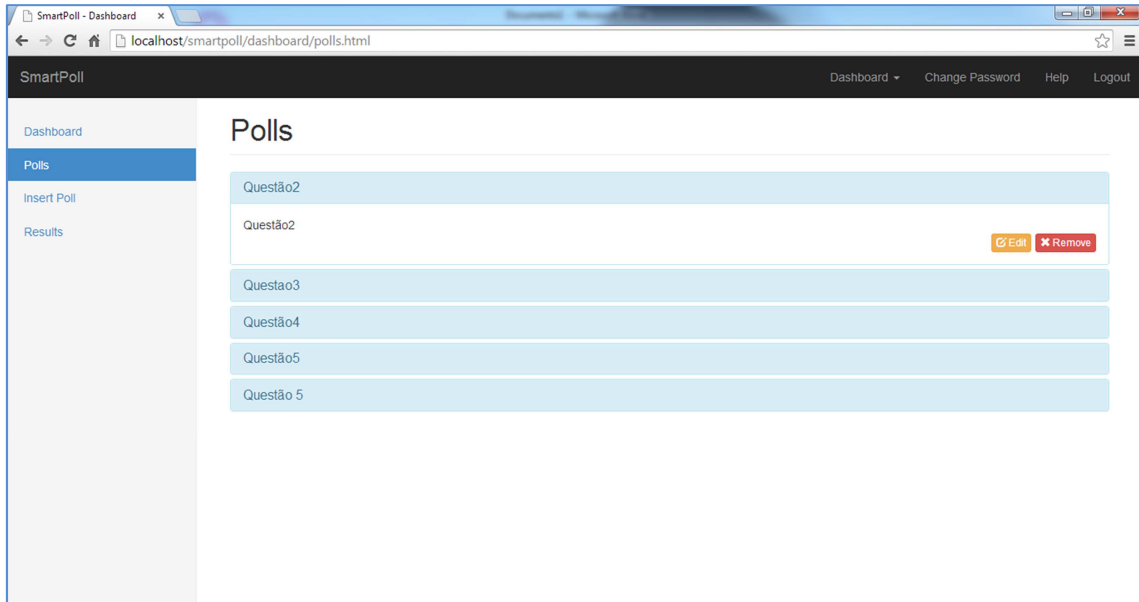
SmartPoll - Dashboard ×

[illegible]

localhost/smartpoll/dashboard/polls.html

SmartPoll

Dashboard ▾ Change Password Help Logout

Dashboard

Polls

Insert Poll

Results

Polls

Questão2

Questão2

Edit Remove

Questao3

Questão4

Questão5

Questão 5